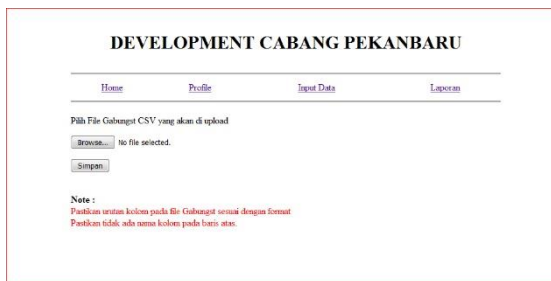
DEVELOPMENT CABANG PEKANBARU

Home Profile Input Data Laporan

Pilih File Gabungst CSV yang akan di upload

Browse... No file selected.

Simpan

Note :
Pastikan urutan kolom pada file Gabungst sesuai dengan format
Pastikan tidak ada nama kolom pada baris atas.